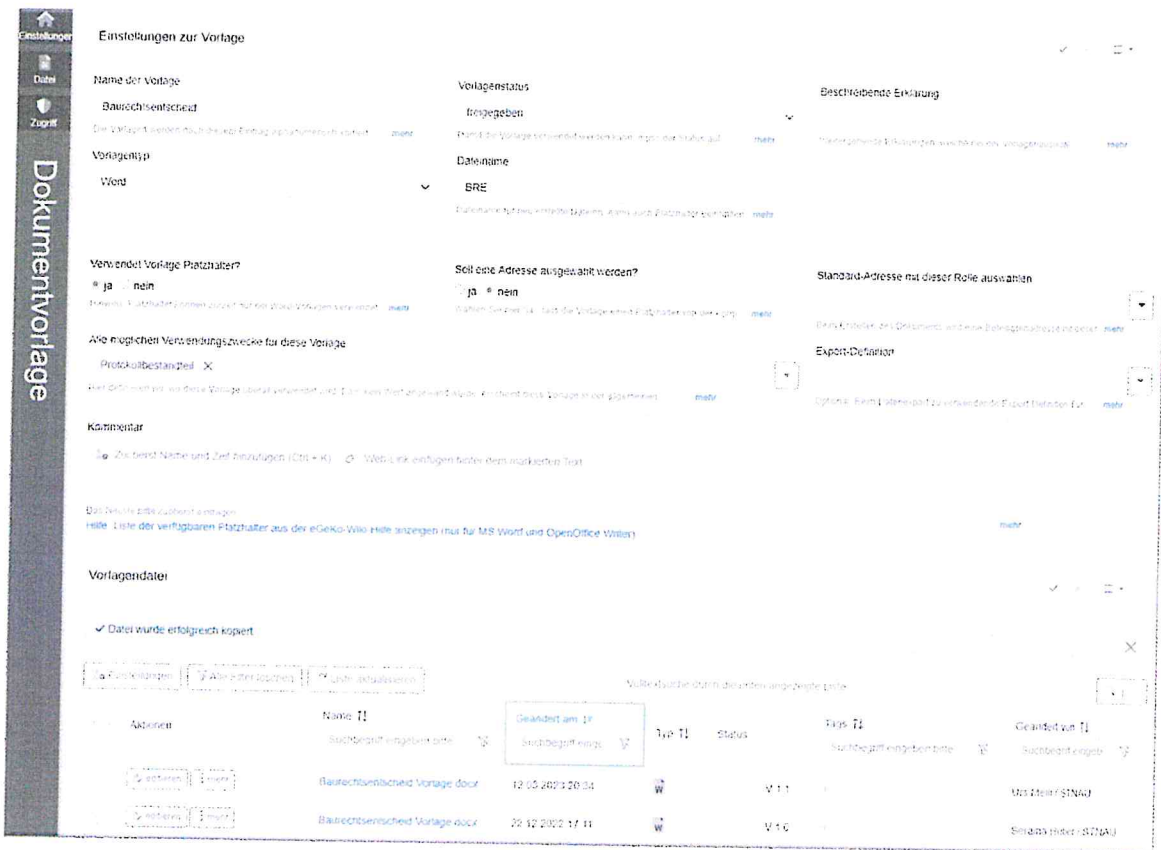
Einstellungen
Datei
Zugriff
Dokumentvorlage

Einstellungen zur Vorlage

Name der Vorlage
Baurechtsentscheid
Die Vorlagen werden nach diesem Eintrag alphabetisch sortiert. mehr

Vorlagenstatus
freigegeben
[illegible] mehr

Beschreibende Erklärung
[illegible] mehr

Vorlagentyp
Word

Dateiname
BRE
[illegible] mehr

Verwendet Vorlage Platzhalter?
ja nein
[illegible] mehr

Soll eine Adresse ausgewählt werden?
ja nein
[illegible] mehr

Standard-Adresse mit dieser Rolle auswählen
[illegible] mehr

Alle möglichen Verwendungszwecke für diese Vorlage
Protokollbestandteil X
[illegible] mehr

Export-Definition
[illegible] mehr

Kommentar
Zuerst Name und Zeit hinzufügen (Ctrl + K) Web-Link einfügen hinter dem markierten Text

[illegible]
Hilfe: Liste der verfügbaren Platzhalter aus der eGeKo-Wiki Hilfe anzeigen (nur für MS Word und OpenOffice Writer) mehr

Vorlagendatei

✓ Datei wurde erfolgreich kopiert

Einfügen Alle Filter löschen Liste aktualisieren
Volltextsuche durch die unten angezeigte Liste

| Aktionen | Name ⇅ | Geändert am ⇅ | Typ ⇅ | Status | Tags ⇅ | Geändert von ⇅ |
|---|---|---|---|---|---|---|
| | Suchbegriff eingeben bitte | Suchbegriff eingeb | | | Suchbegriff eingeben bitte | Suchbegriff eingeb |
| editieren mehr | Baurechtsentscheid Vorlage.docx | 12.05.2023 20:34 | W | V 1.1 | | Urs Meier (STNA) |
| editieren mehr | Baurechtsentscheid Vorlage.docx | 22.12.2022 17:11 | W | V 1.0 | | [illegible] (STNA) |